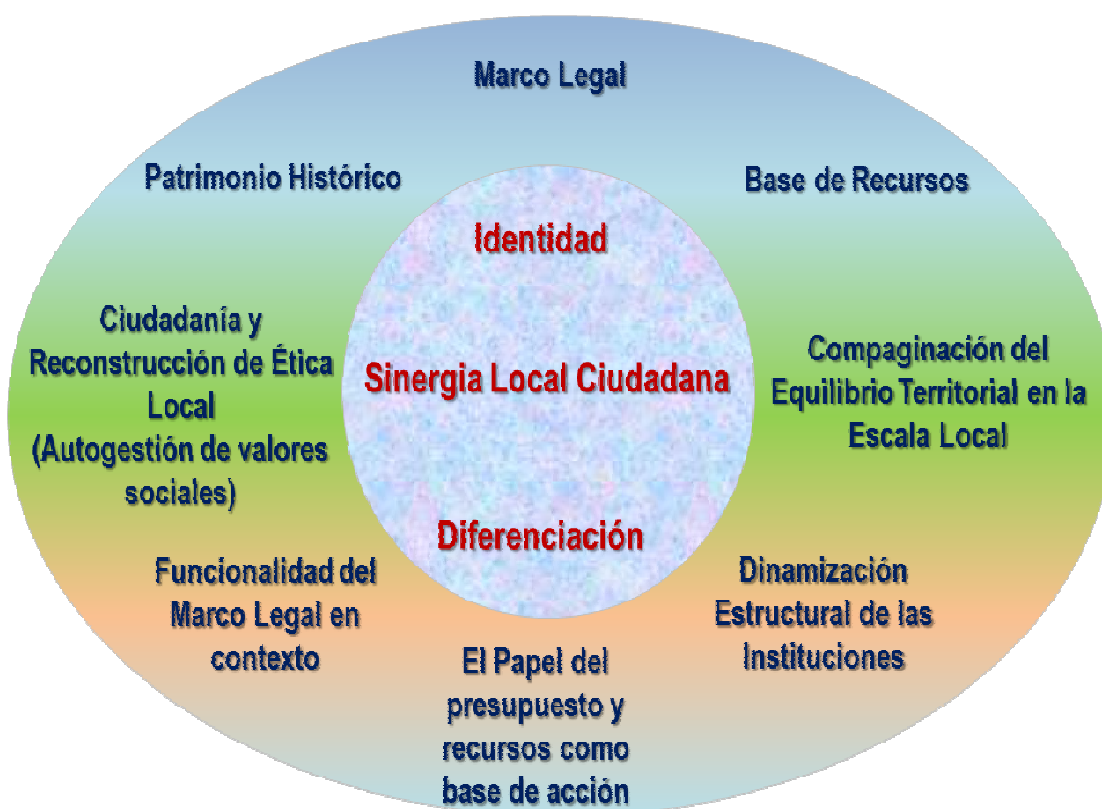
Marco Legal

Patrimonio Histórico

Base de Recursos

Identidad

Ciudadanía y Reconstrucción de Ética Local (Autogestión de valores sociales)

Sinergia Local Ciudadana

Compaginación del Equilibrio Territorial en la Escala Local

Diferenciación

Funcionalidad del Marco Legal en contexto

Dinamización Estructural de las Instituciones

El Papel del presupuesto y recursos como base de acción